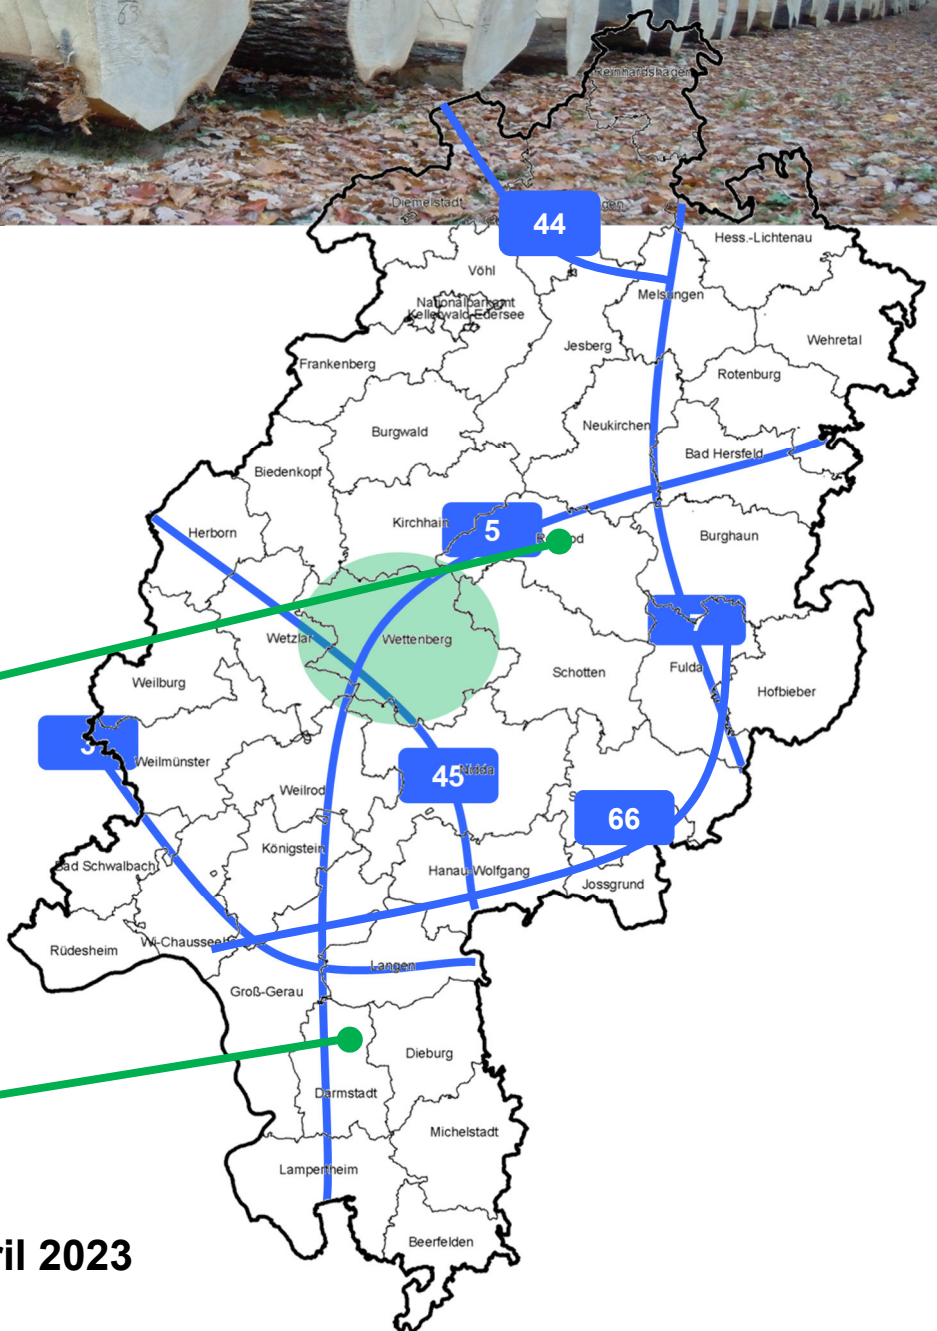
Reinhardshagen

Diemelstadt

44

Hess.-Lichtenau

Vöhl

Melsungen

Nationalparkamt Kellerwald-Edersee

Wehretal

Jesberg

Frankenberg

Rotenburg

Burgwald

Neukirchen

Bad Hersfeld

Biedenkopf

Kirchhain

5

R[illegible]od

Herborn

Burghaun

7

Wetzlar

Wettenberg

Schotten

Fulda

Weilburg

Hofbieber

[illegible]

Weilmünster

45

Nidda

Weilrod

66

Königstein

Bad Schwalbach

Hanau-Wolfgang

Jossgrund

Rüdesheim

Wi-Chaussee

Langen

Groß-Gerau

Dieburg

Darmstadt

Michelstadt

Lampertheim

Beerfelden

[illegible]ril 2023